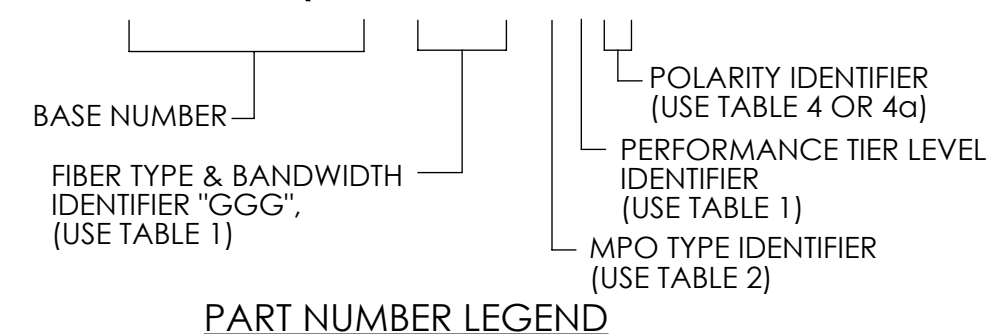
POLARITY IDENTIFIER (USE TABLE 4 OR 4a)

BASE NUMBER

PERFORMANCE TIER LEVEL IDENTIFIER (USE TABLE 1)

FIBER TYPE & BANDWIDTH IDENTIFIER "GGG", (USE TABLE 1)

MPO TYPE IDENTIFIER (USE TABLE 2)

PART NUMBER LEGEND